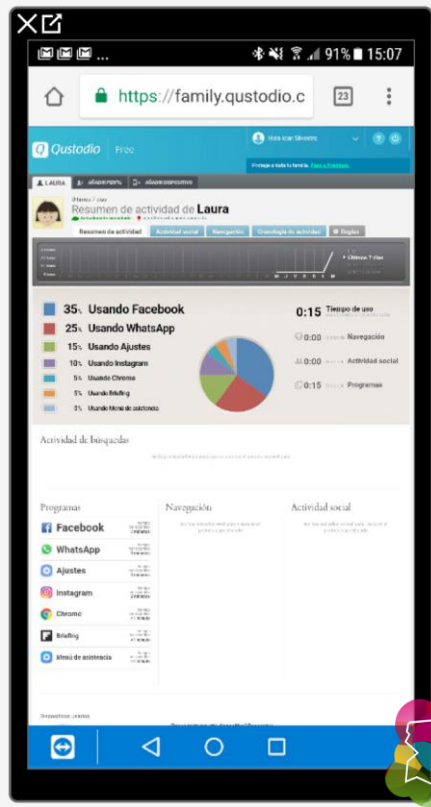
91% 15:07

https://family.qustodio.c

23

Qustodio Free

Hola Iztar Silvestre

Protege a toda tu familia. Pasa a Premium.

LAURA

AÑADIR PERFIL

AÑADIR DISPOSITIVO

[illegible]

Resumen de actividad de Laura

Resumen de actividad

Actividad social

Navegación

Cronología de actividad

Reglas

Últimos 7 días

35% Usando Facebook

25% Usando WhatsApp

15% Usando Ajustes

10% Usando Instagram

5% Usando Chrome

5% Usando Briefing

5% Usando Menú de asistencia

0:15 Tiempo de uso

0:00 Navegación

0:00 Actividad social

0:15 Programas

Actividad de búsquedas

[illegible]

Programas

Facebook

WhatsApp

Ajustes

Instagram

Chrome

Briefing

Menú de asistencia

Navegación

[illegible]

Actividad social

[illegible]

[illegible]